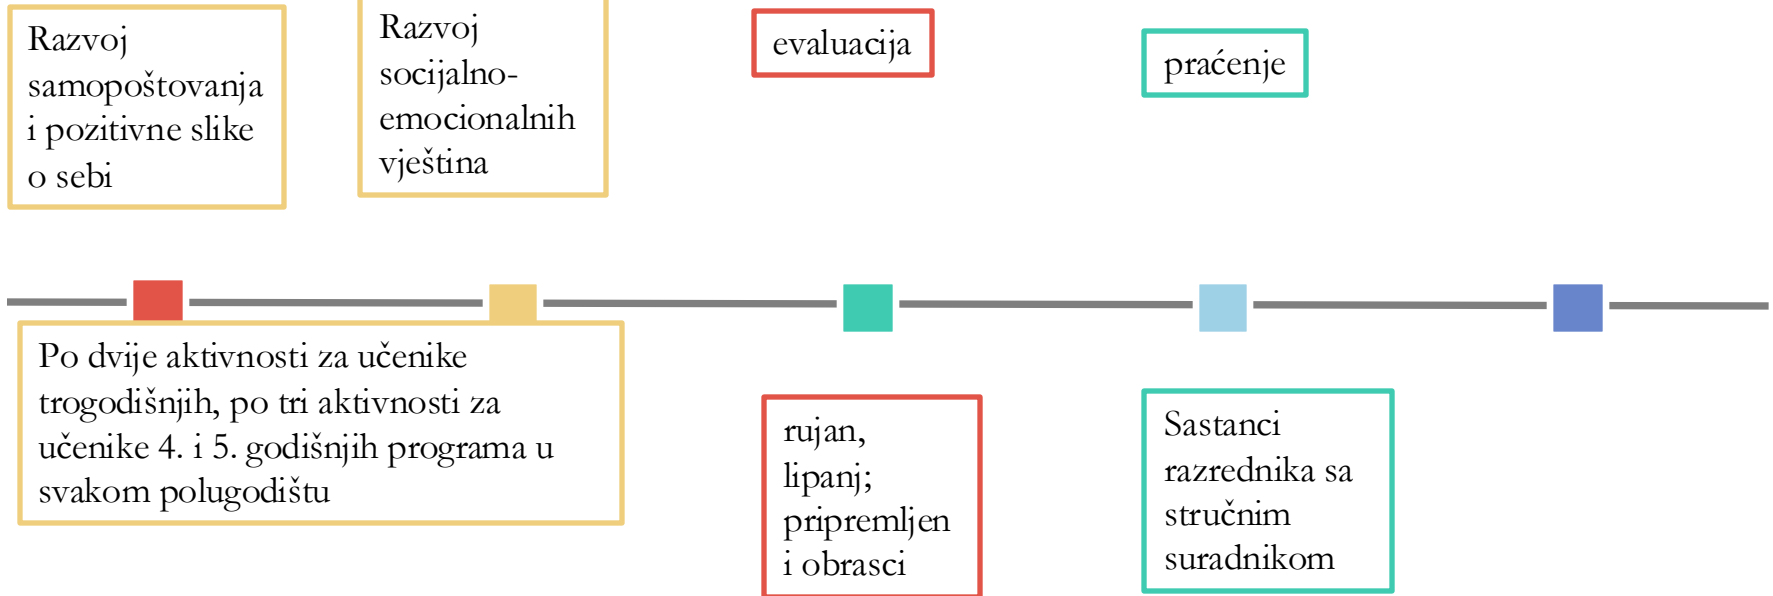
Razvoj samopoštovanja i pozitivne slike o sebi

Razvoj socijalno-emocionalnih vještina

evaluacija

praćenje

Po dvije aktivnosti za učenike trogodišnjih, po tri aktivnosti za učenike 4. i 5. godišnjih programa u svakom polugodištu

rujan, lipanj; pripremljen i obrasci

Sastanci razrednika sa stručnim suradnikom